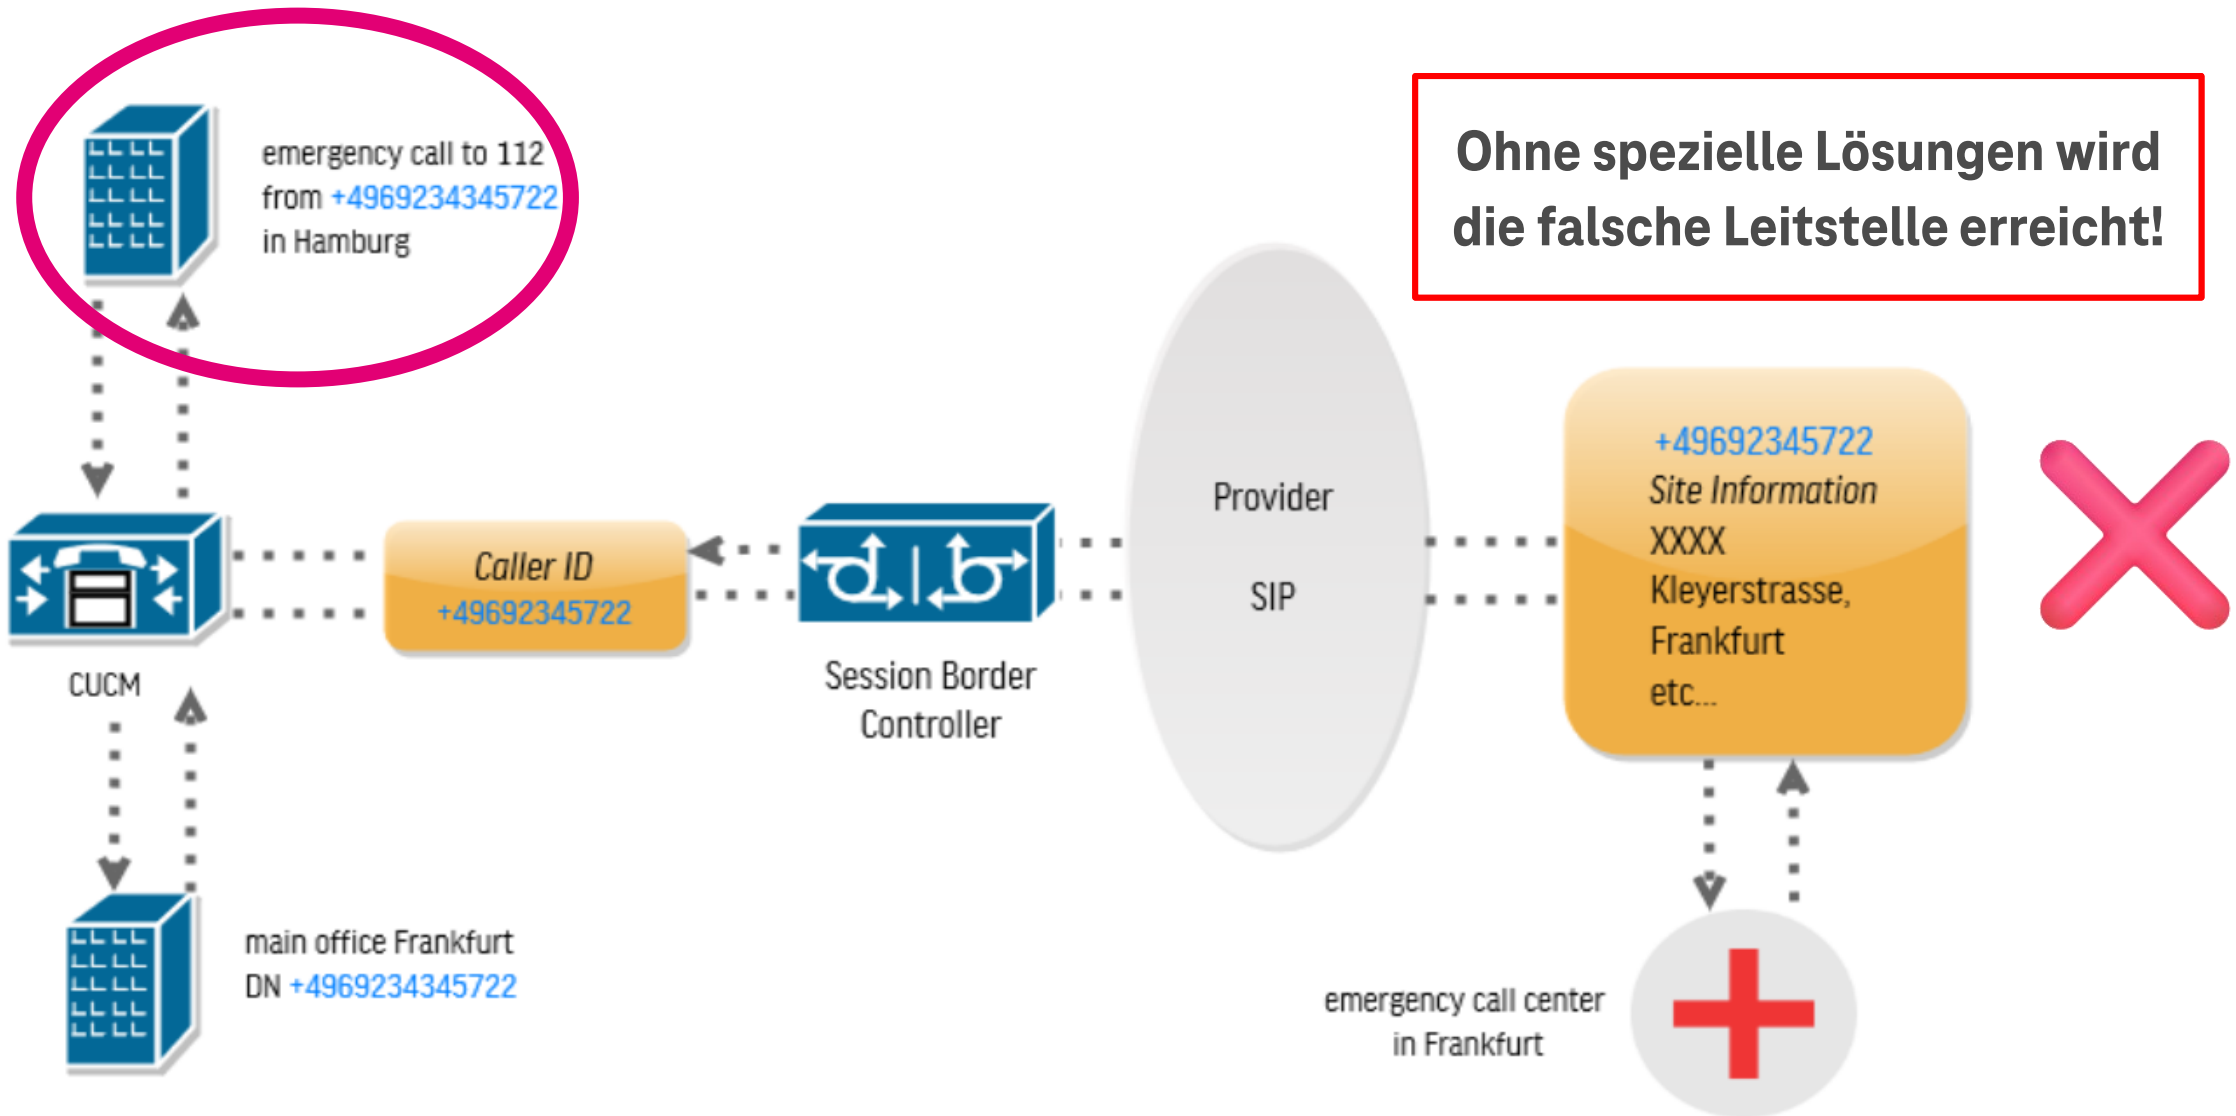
emergency call to 112
from +4969234345722
in Hamburg

Ohne spezielle Lösungen wird die falsche Leitstelle erreicht!

CUCM

Caller ID
+49692345722

Session Border Controller

Provider

SIP

+49692345722
Site Information
XXXX
Kleyerstrasse,
Frankfurt
etc...

main office Frankfurt
DN +4969234345722

emergency call center
in Frankfurt